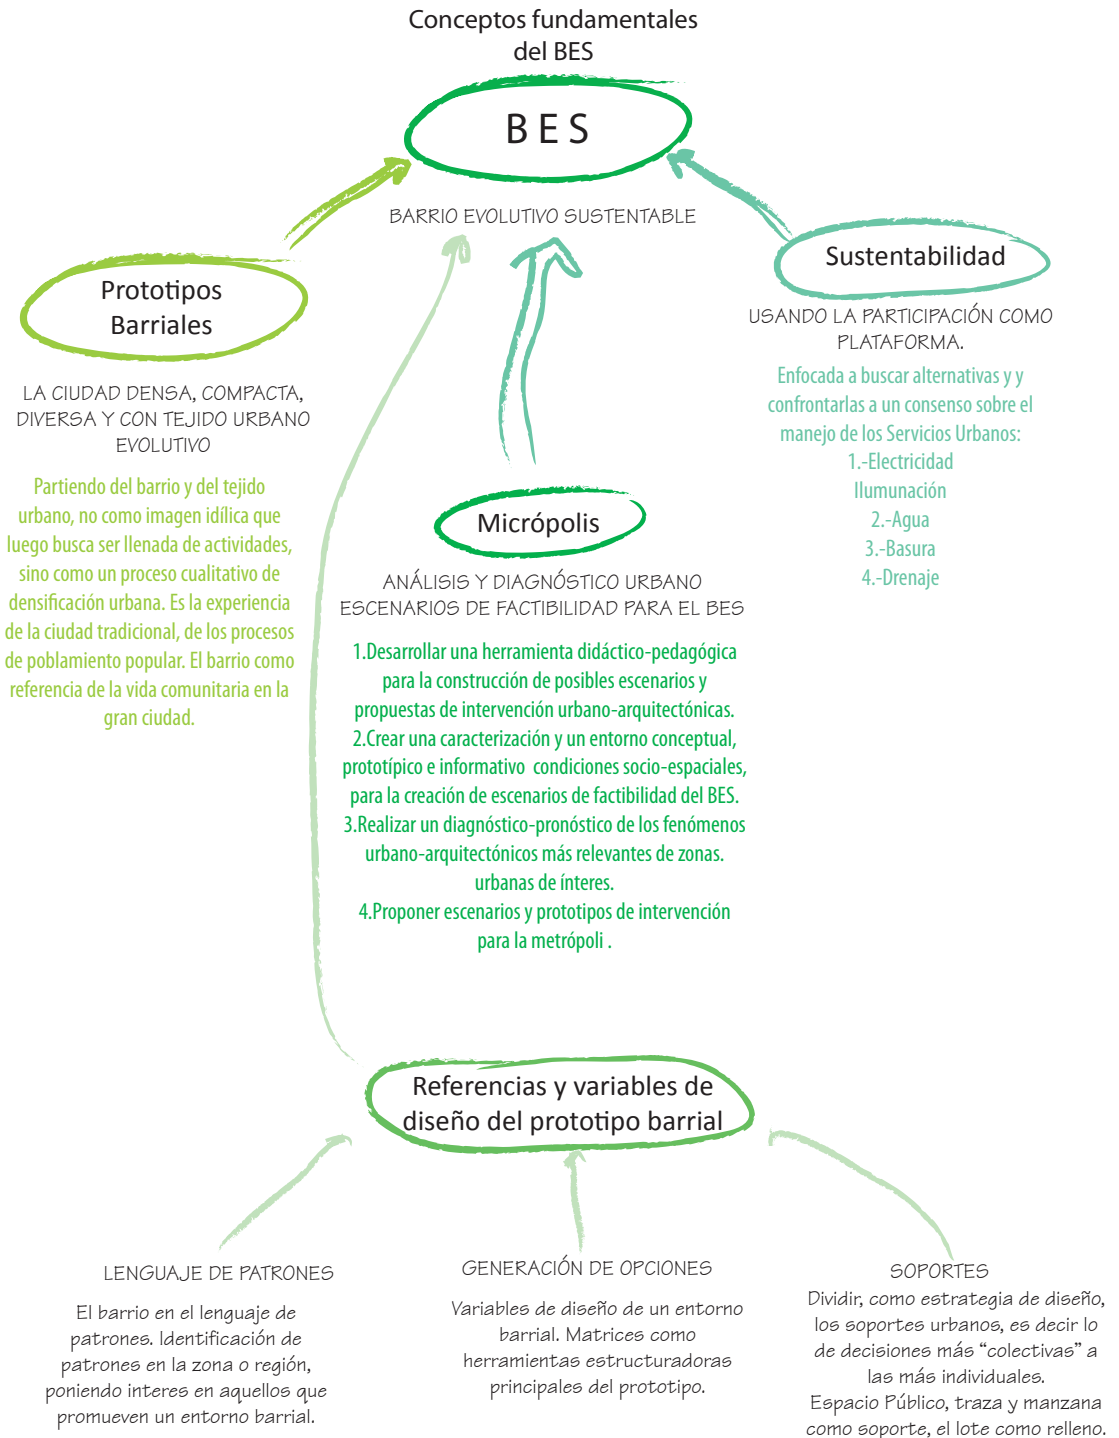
Conceptos fundamentales del BES

BES

BARRIO EVOLUTIVO SUSTENTABLE

Prototipos Barriales

LA CIUDAD DENSA, COMPACTA, DIVERSA Y CON TEJIDO URBANO EVOLUTIVO

Partiendo del barrio y del tejido urbano, no como imagen idílica que luego busca ser llenada de actividades, sino como un proceso cualitativo de densificación urbana. Es la experiencia de la ciudad tradicional, de los procesos de poblamiento popular. El barrio como referencia de la vida comunitaria en la gran ciudad.

Sustentabilidad

USANDO LA PARTICIPACIÓN COMO PLATAFORMA.

Enfocada a buscar alternativas y y confrontarlas a un consenso sobre el manejo de los Servicios Urbanos:
1.-Electricidad
Ilumunación
2.-Agua
3.-Basura
4.-Drenaje

Micrópolis

ANÁLISIS Y DIAGNÓSTICO URBANO
ESCENARIOS DE FACTIBILIDAD PARA EL BES

1.Desarrollar una herramienta didáctico-pedagógica para la construcción de posibles escenarios y propuestas de intervención urbano-arquitectónicas.
2.Crear una caracterización y un entorno conceptual, prototípico e informativo condiciones socio-espaciales, para la creación de escenarios de factibilidad del BES.
3.Realizar un diagnóstico-pronóstico de los fenómenos urbano-arquitectónicos más relevantes de zonas. urbanas de ínteres.
4.Proponer escenarios y prototipos de intervención para la metrópoli .

Referencias y variables de diseño del prototipo barrial

LENGUAJE DE PATRONES

El barrio en el lenguaje de patrones. Identificación de patrones en la zona o región, poniendo interes en aquellos que promueven un entorno barrial.

GENERACIÓN DE OPCIONES

Variables de diseño de un entorno barrial. Matrices como herramientas estructuradoras principales del prototipo.

SOPORTES

Dividir, como estrategia de diseño, los soportes urbanos, es decir lo de decisiones más “colectivas” a las más individuales.
Espacio Público, traza y manzana como soporte, el lote como relleno.